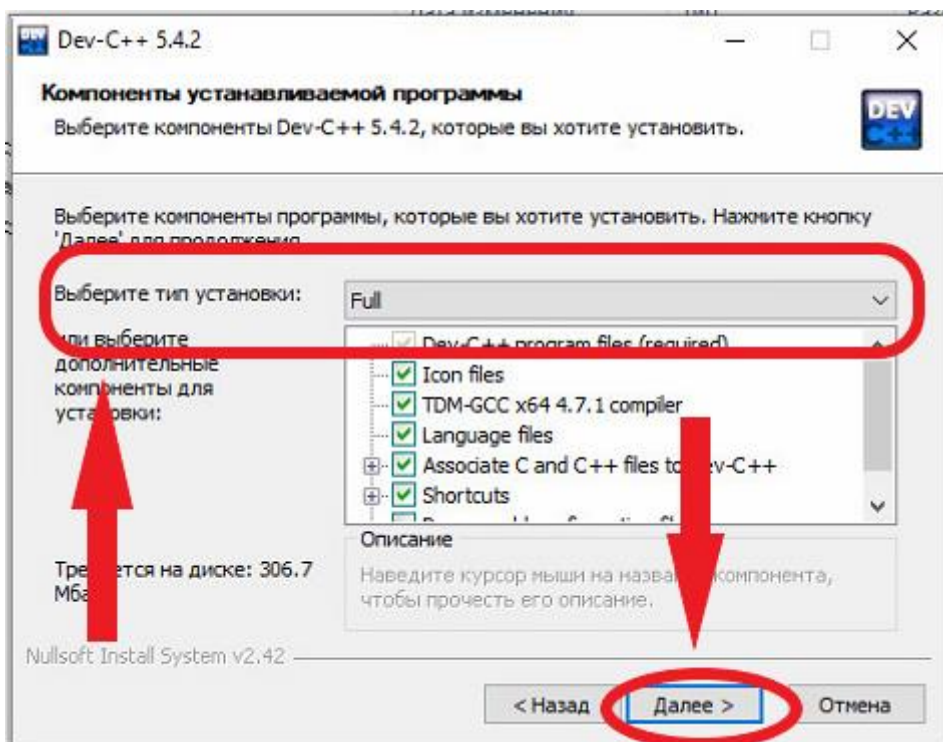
Dev-C++ 5.4.2

Компоненты устанавливаемой программы
Выберите компоненты Dev-C++ 5.4.2, которые вы хотите установить.

DEV C++

Выберите компоненты программы, которые вы хотите установить. Нажмите кнопку 'Далее' для продолжения.

Выберите тип установки: Full

или выберите дополнительные компоненты для установки:

Dev-C++ program files (required)
Icon files
TDM-GCC x64 4.7.1 compiler
Language files
Associate C and C++ files to Dev-C++
Shortcuts
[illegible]

Требуется на диске: 306.7 Мбайт

Описание
Наведите курсор мыши на название компонента, чтобы прочесть его описание.

Nullsoft Install System v2.42

< Назад
Далее >
Отмена